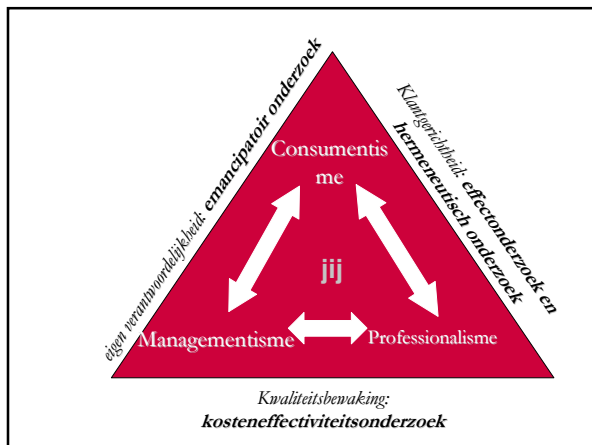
eigen verantwoordelijkheid: emancipatoir onderzoek

Klantgerichtheid: effectonderzoek en hermeneutisch onderzoek

Consumentisme

jij

Managementisme

Professionalisme

Kwaliteitsbewaking:
kosteneffectiviteitsonderzoek